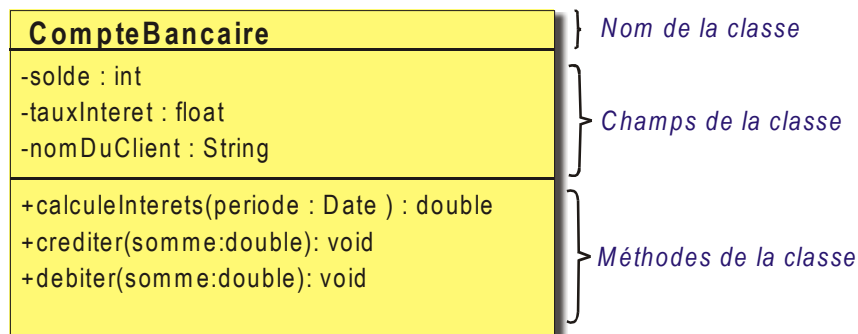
CompteBancaire

-solde : int
-tauxInteret : float
-nomDuClient : String

+calculeInterets(periode : Date ) : double
+crediter(somme:double): void
+debiter(somme:double): void

Nom de la classe

Champs de la classe

Méthodes de la classe